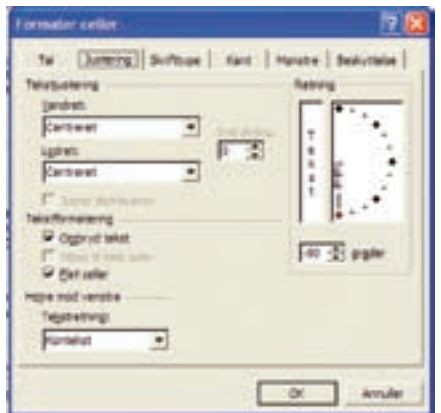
Formater celler

Tal | Justering | Skrifttype | Kant | Mønstre | Beskyttelse

Tekstjustering

Vandret:

Centreret

Lodret:

Centreret

Indrykning:

0

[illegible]

Tekstformatering

Ombryd tekst

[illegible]

Flet celler

Højre mod venstre

Tekstretning:

Kontekst

Retning

Tekst

Tekst

-90 grader

OK

Annuller